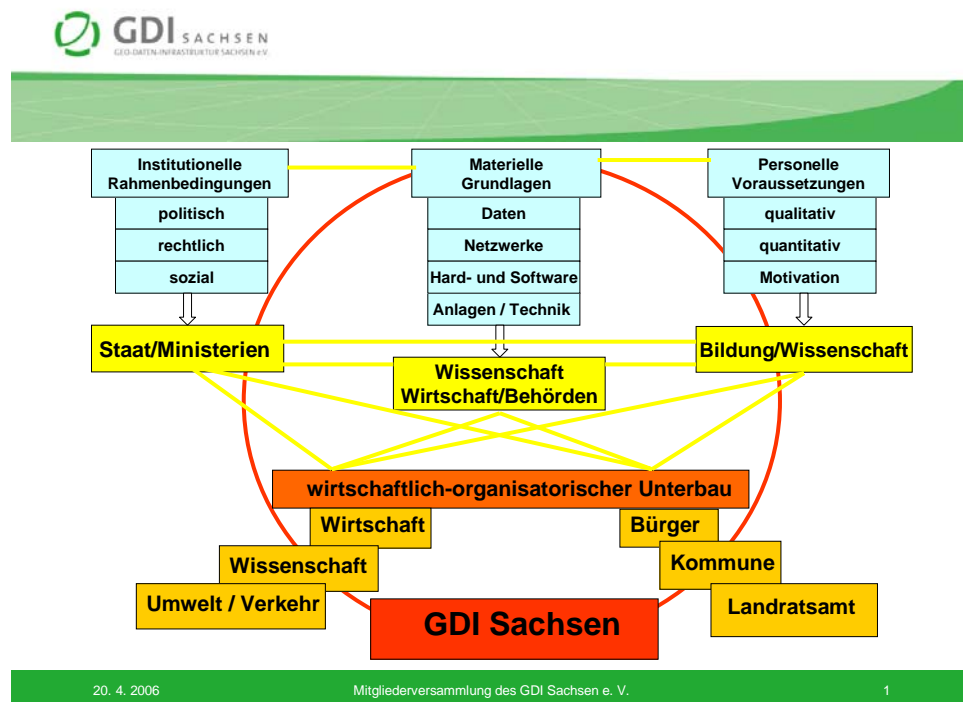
GDI SACHSEN
GEO-DATEN-INFRASTRUKTUR SACHSEN e.V.

Institutionelle Rahmenbedingungen
politisch
rechtlich
sozial

Materielle Grundlagen
Daten
Netzwerke
Hard- und Software
Anlagen / Technik

Personelle Voraussetzungen
qualitativ
quantitativ
Motivation

Staat/Ministerien

Wissenschaft Wirtschaft/Behörden

Bildung/Wissenschaft

wirtschaftlich-organisatorischer Unterbau

Wirtschaft

Wissenschaft

Umwelt / Verkehr

Bürger

Kommune

Landratsamt

GDI Sachsen

20. 4. 2006
Mitgliederversammlung des GDI Sachsen e. V.
1